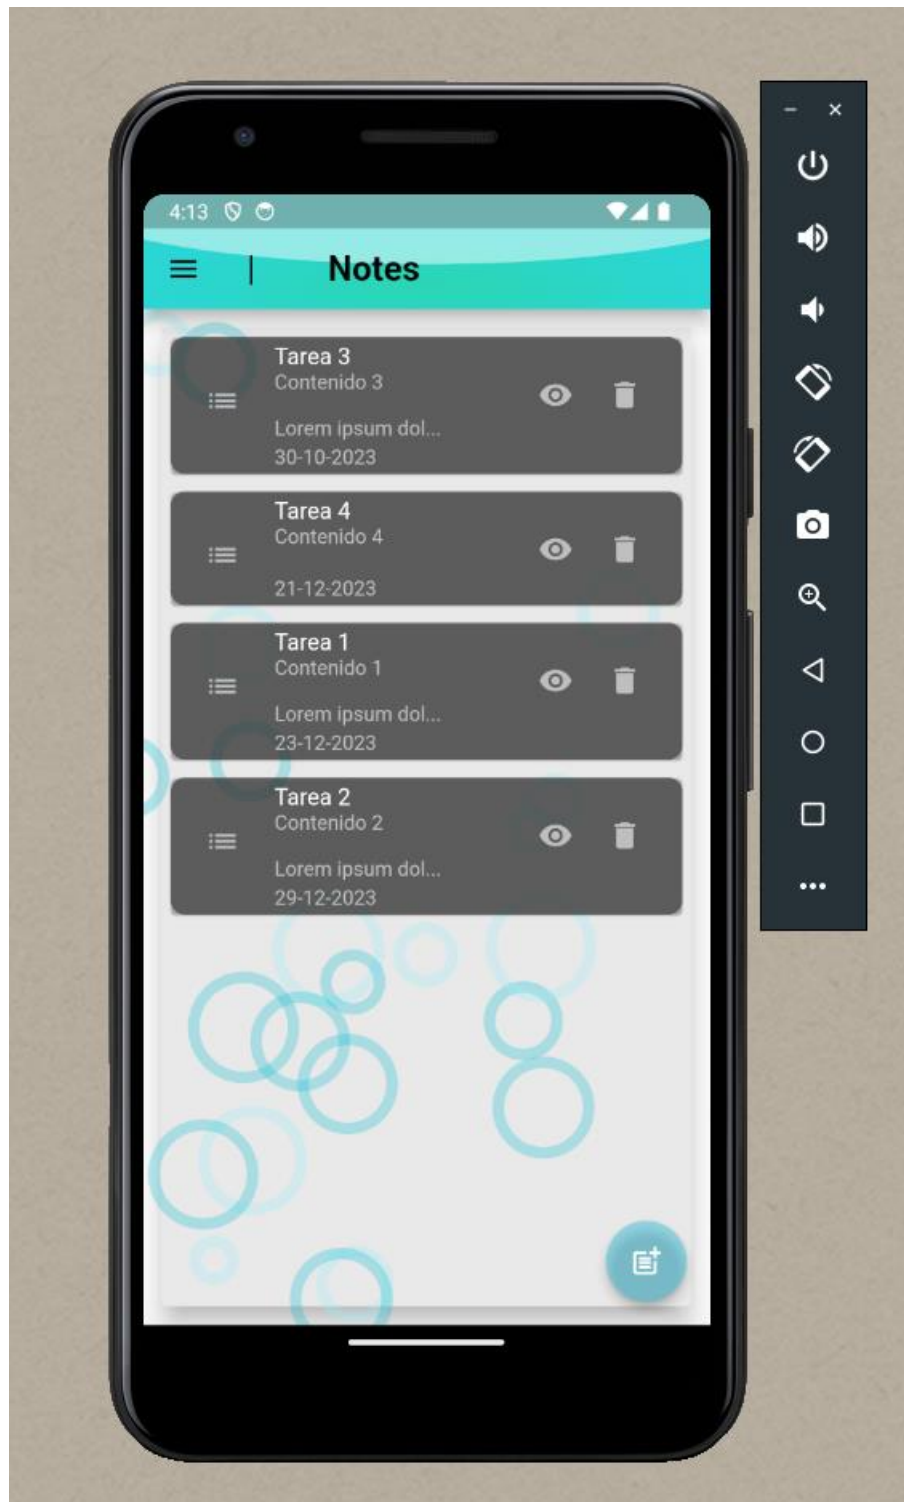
4:13

Notes

Tarea 3
Contenido 3
Lorem ipsum dol...
30-10-2023

Tarea 4
Contenido 4
21-12-2023

Tarea 1
Contenido 1
Lorem ipsum dol...
23-12-2023

Tarea 2
Contenido 2
Lorem ipsum dol...
29-12-2023

–
×
...